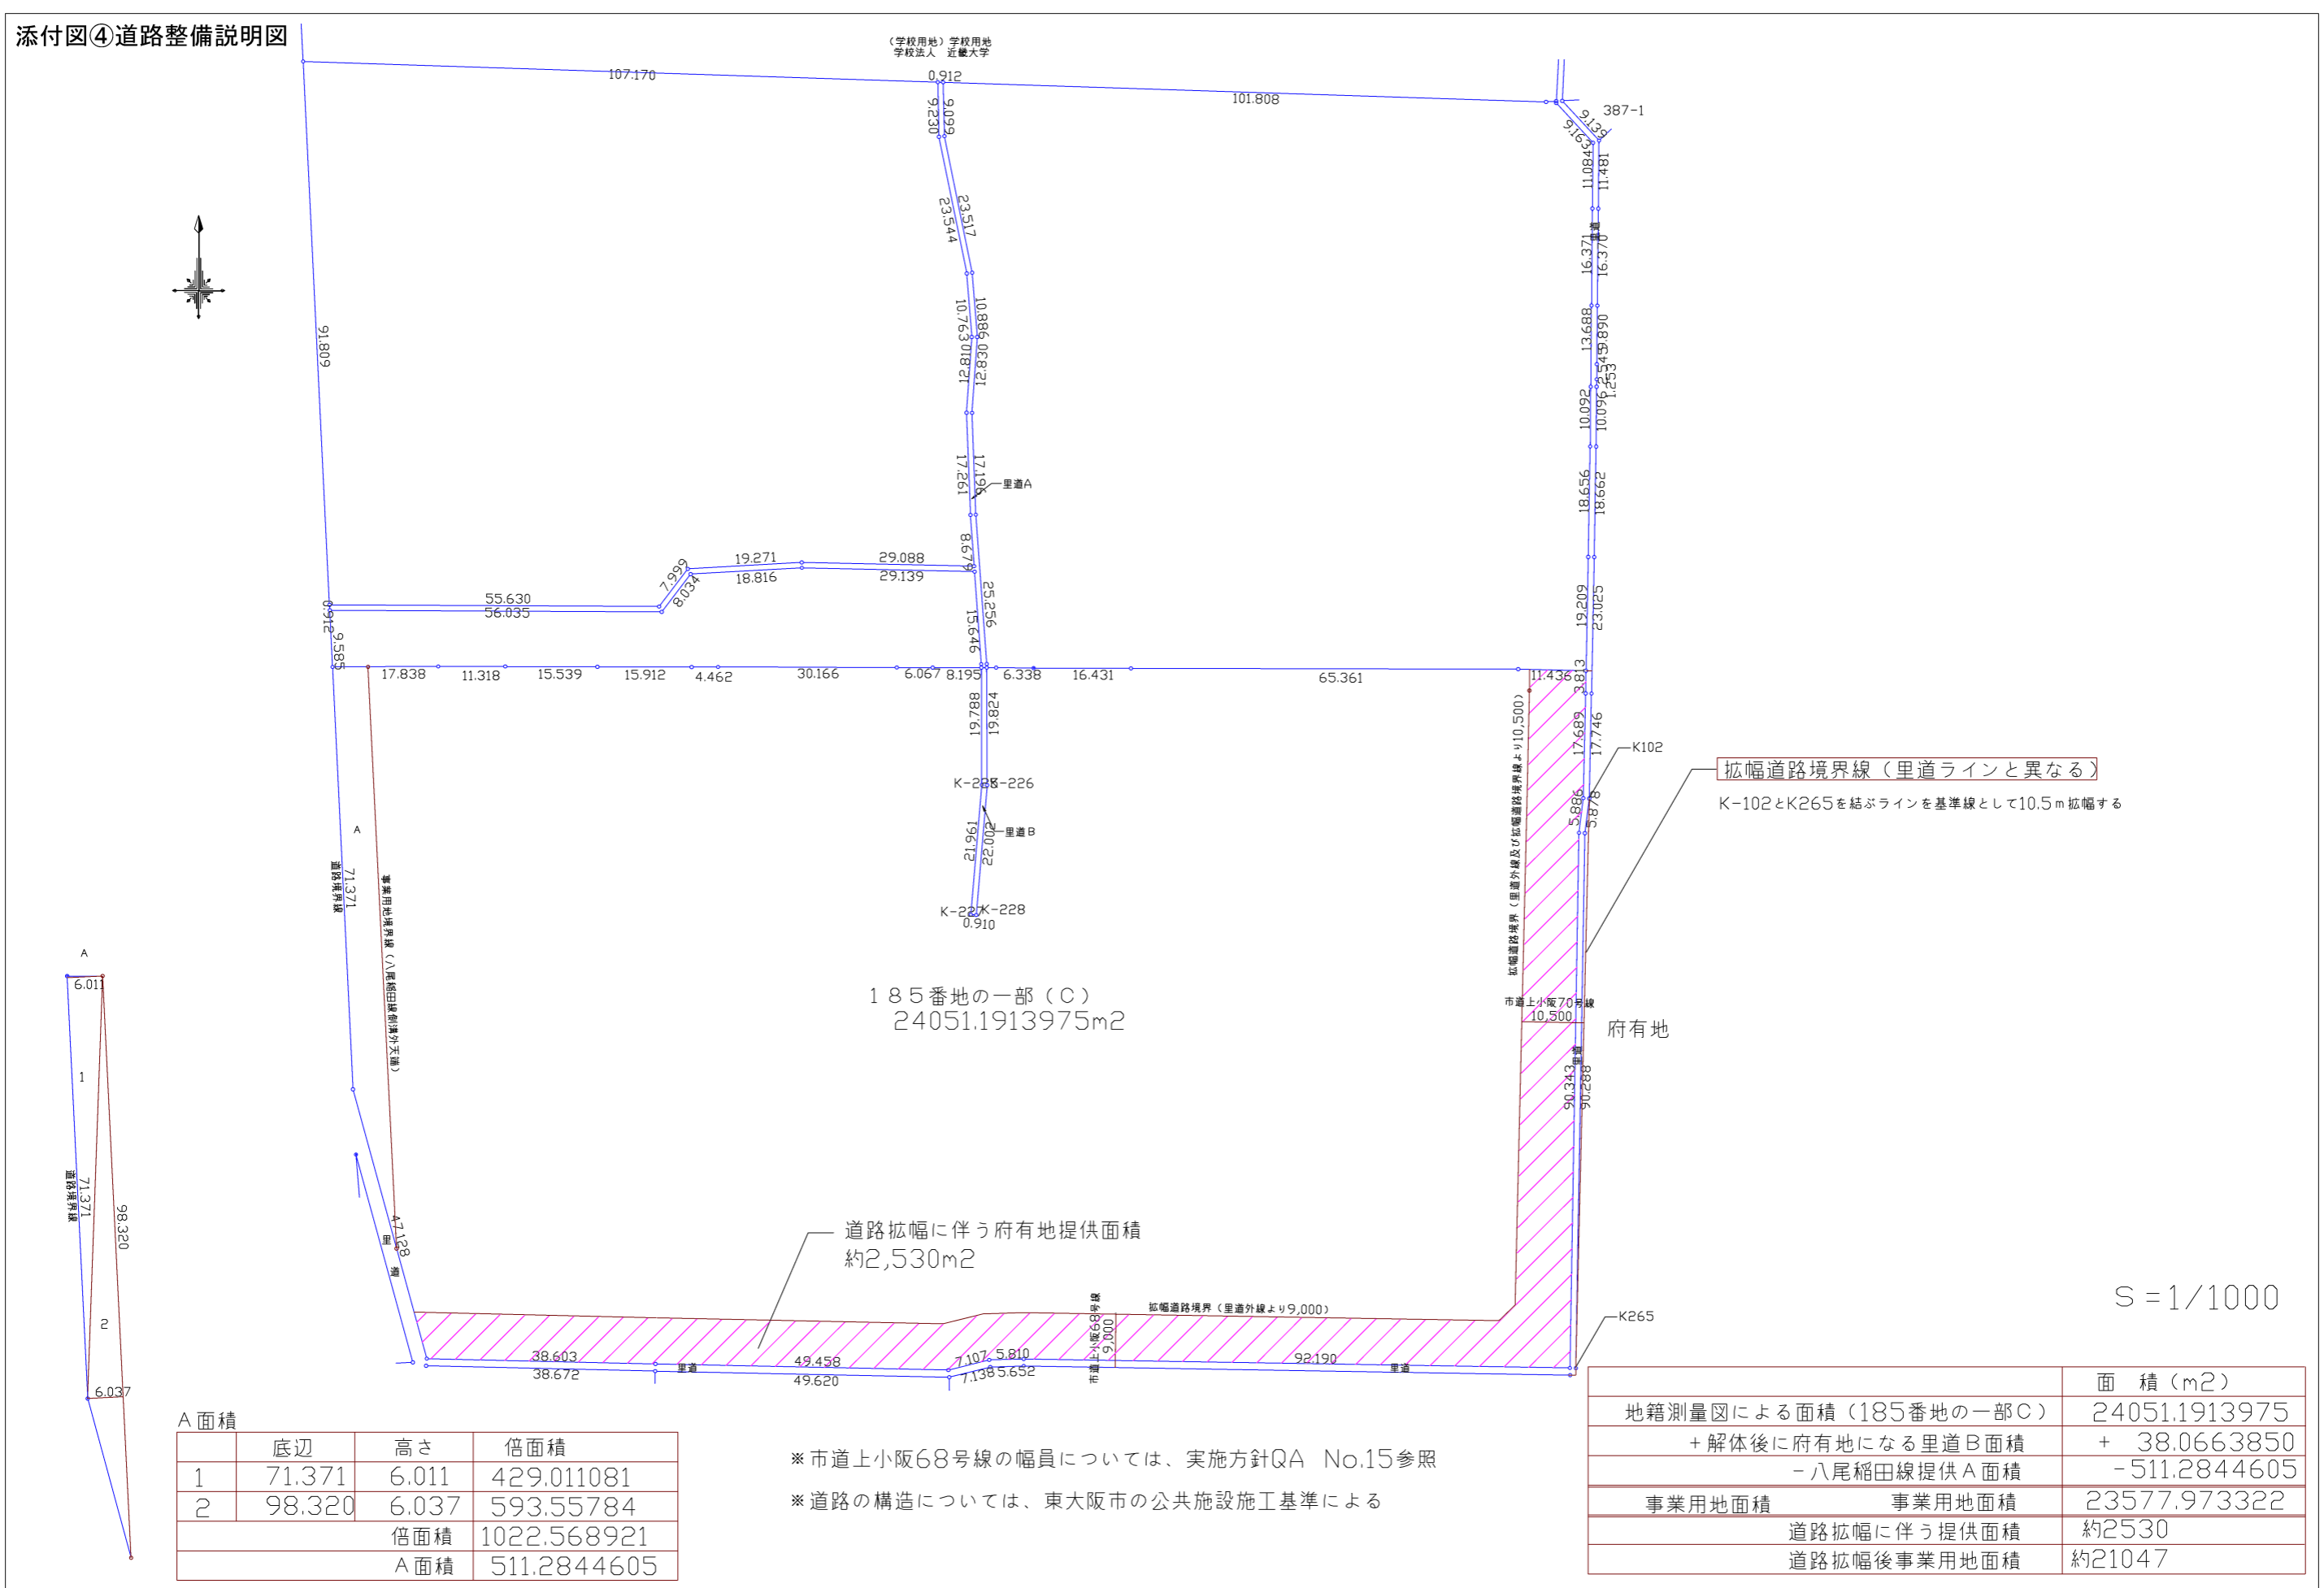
添付図④道路整備説明図

（学校用地）学校用地
学校法人　近畿大学

107.170
0.912
101.808
387-1
9.230 9.099
9.163 9.139
11.084 11.481
23.517 23.544
16.371 16.370
10.886 10.763
12.810 12.830
13.688 9.890
2.549 1.253
10.092 10.096
17.261 17.196
里道A
18.656 18.662
91.809
19.271 18.816
29.088 29.139
8.679
7.999 8.034
55.630 56.035
25.256 15.646
19.209 23.025
0.912 9.585
17.838 11.318 15.539 15.912 4.462 30.166 6.067 8.195 6.338 16.431 65.361
11.436 3.813
19.788 19.824
17.689 17.746
K102
K-228 K-226
里道B
21.961 22.002
5.886 5.878
K-227 K-228
0.910
拡幅道路境界線（里道ラインと異なる）
K-102とK265を結ぶラインを基準線として10.5ｍ拡幅する
拡幅道路境界（里道外線及び拡幅道路境界線より10.500）
A
71.371
道路境界線
事業用地境界線（八尾稲田線側溝外天端）
１８５番地の一部（C）
24051.1913975m2
市道上小阪70号線
10.500
府有地
90.343 90.288
47.128
里道
A
6.011
1
71.371
道路境界線
98.320
2
6.037
道路拡幅に伴う府有地提供面積
約2,530m2
拡幅道路境界（里道外線より9.000）
市道上小阪68号線
9.000
S＝1/1000
K265
38.603 38.672
里道
49.458 49.620
7.107 7.138
5.810 5.652
92.190
里道

A面積
| | 底辺 | 高さ | 倍面積 |
|---|---|---|---|
| 1 | 71.371 | 6.011 | 429.011081 |
| 2 | 98.320 | 6.037 | 593.55784 |
| | | 倍面積 | 1022.568921 |
| | | A面積 | 511.2844605 |

※市道上小阪68号線の幅員については、実施方針QA　No.15参照
※道路の構造については、東大阪市の公共施設施工基準による

| | 面　積（m2） |
|---|---|
| 地籍測量図による面積（185番地の一部C） | 24051.1913975 |
| ＋解体後に府有地になる里道B面積 | ＋　38.0663850 |
| －八尾稲田線提供A面積 | －511.2844605 |
| 事業用地面積　　事業用地面積 | 23577.973322 |
| 道路拡幅に伴う提供面積 | 約2530 |
| 道路拡幅後事業用地面積 | 約21047 |